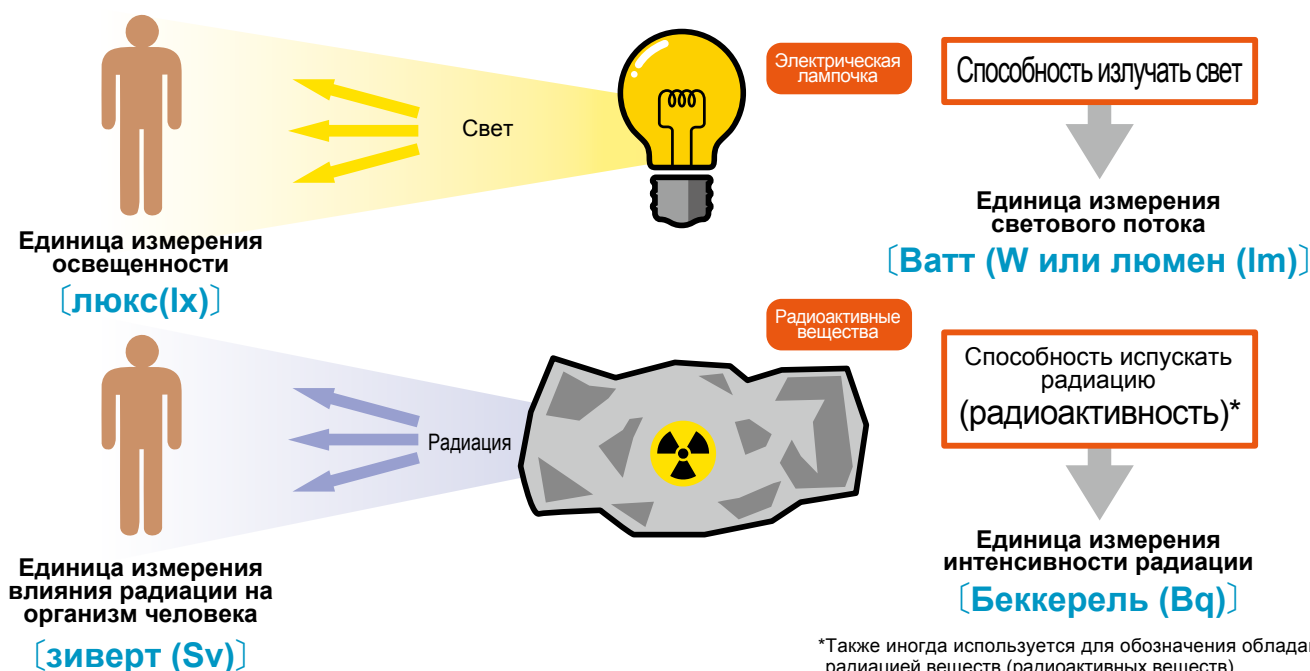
Свет

Электрическая лампочка

Способность излучать свет

Единица измерения светового потока

〔Ватт (W или люмен (lm)〕

Единица измерения освещенности

〔люкс(lx)〕

Радиоактивные вещества

Способность испускать радиацию (радиоактивность)*

Радиация

Единица измерения интенсивности радиации

〔Беккерель (Bq)〕

Единица измерения влияния радиации на организм человека

〔зиверт (Sv)〕

*Также иногда используется для обозначения облада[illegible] радиацией веществ (радиоактивных веществ)